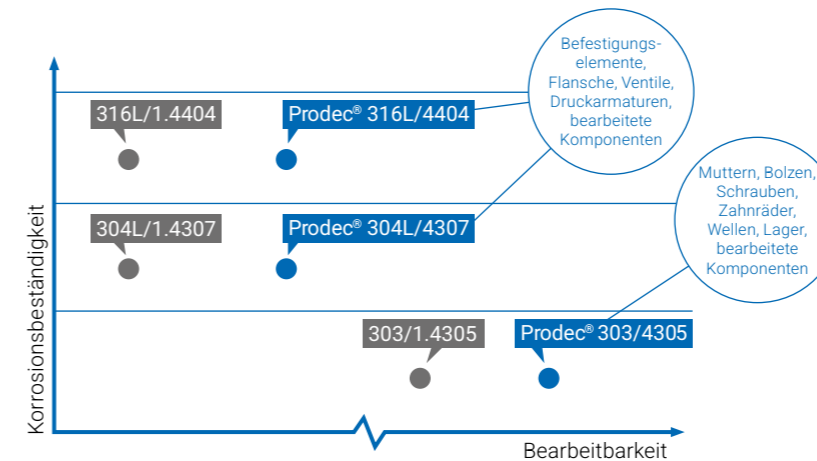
Befestigungselemente, Flansche, Ventile, Druckarmaturen, bearbeitete Komponenten

316L/1.4404

Prodec® 316L/4404

Muttern, Bolzen, Schrauben, Zahnräder, Wellen, Lager, bearbeitete Komponenten

304L/1.4307

Prodec® 304L/4307

303/1.4305

Prodec® 303/4305

Korrosionsbeständigkeit

Bearbeitbarkeit